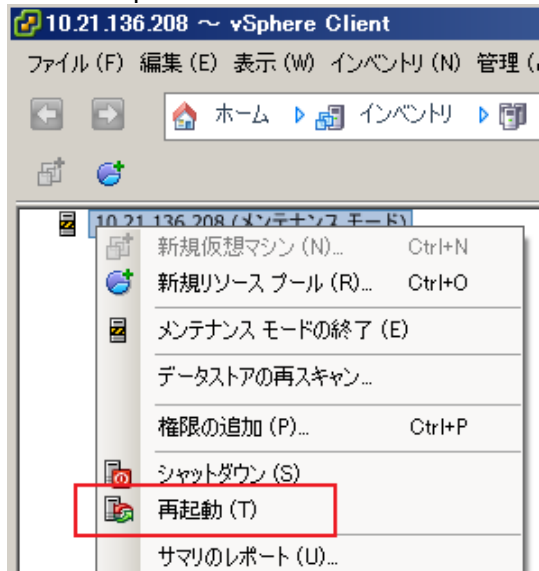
10.21.136.208 ～ vSphere Client

ファイル (F) 編集 (E) 表示 (W) インベントリ (N) 管理 (

ホーム インベントリ

10.21.136.208 (メンテナンス モード)

新規仮想マシン (N)... Ctrl+N

新規リソース プール (R)... Ctrl+O

メンテナンス モードの終了 (E)

データストアの再スキャン...

権限の追加 (P)... Ctrl+P

シャットダウン (S)

再起動 (T)

サマリのレポート (U)...